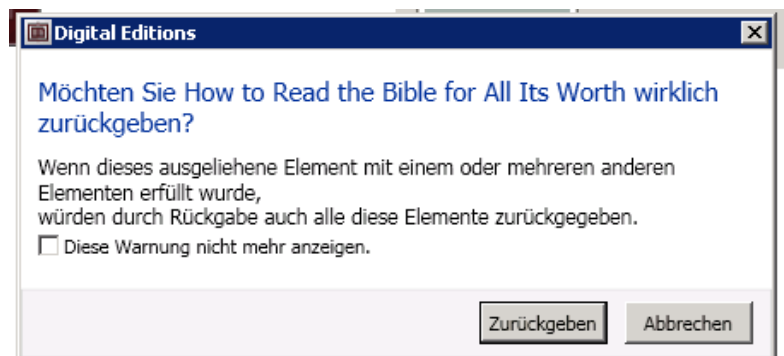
Digital Editions

Möchten Sie How to Read the Bible for All Its Worth wirklich zurückgeben?

Wenn dieses ausgeliehene Element mit einem oder mehreren anderen Elementen erfüllt wurde,
würden durch Rückgabe auch alle diese Elemente zurückgegeben.

Diese Warnung nicht mehr anzeigen.

Zurückgeben Abbrechen